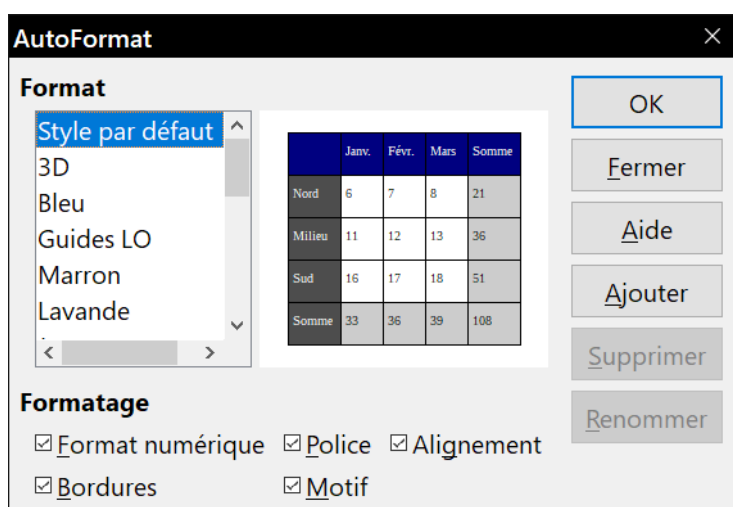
AutoFormat

Format

Style par défaut
3D
Bleu
Guides LO
Marron
Lavande

| | Janv. | Févr. | Mars | Somme |
|---|---|---|---|---|
| Nord | 6 | 7 | 8 | 21 |
| Milieu | 11 | 12 | 13 | 36 |
| Sud | 16 | 17 | 18 | 51 |
| Somme | 33 | 36 | 39 | 108 |

OK
Fermer
Aide
Ajouter
Supprimer
Renommer

Formatage

☑ Format numérique ☑ Police ☑ Alignement
☑ Bordures ☑ Motif